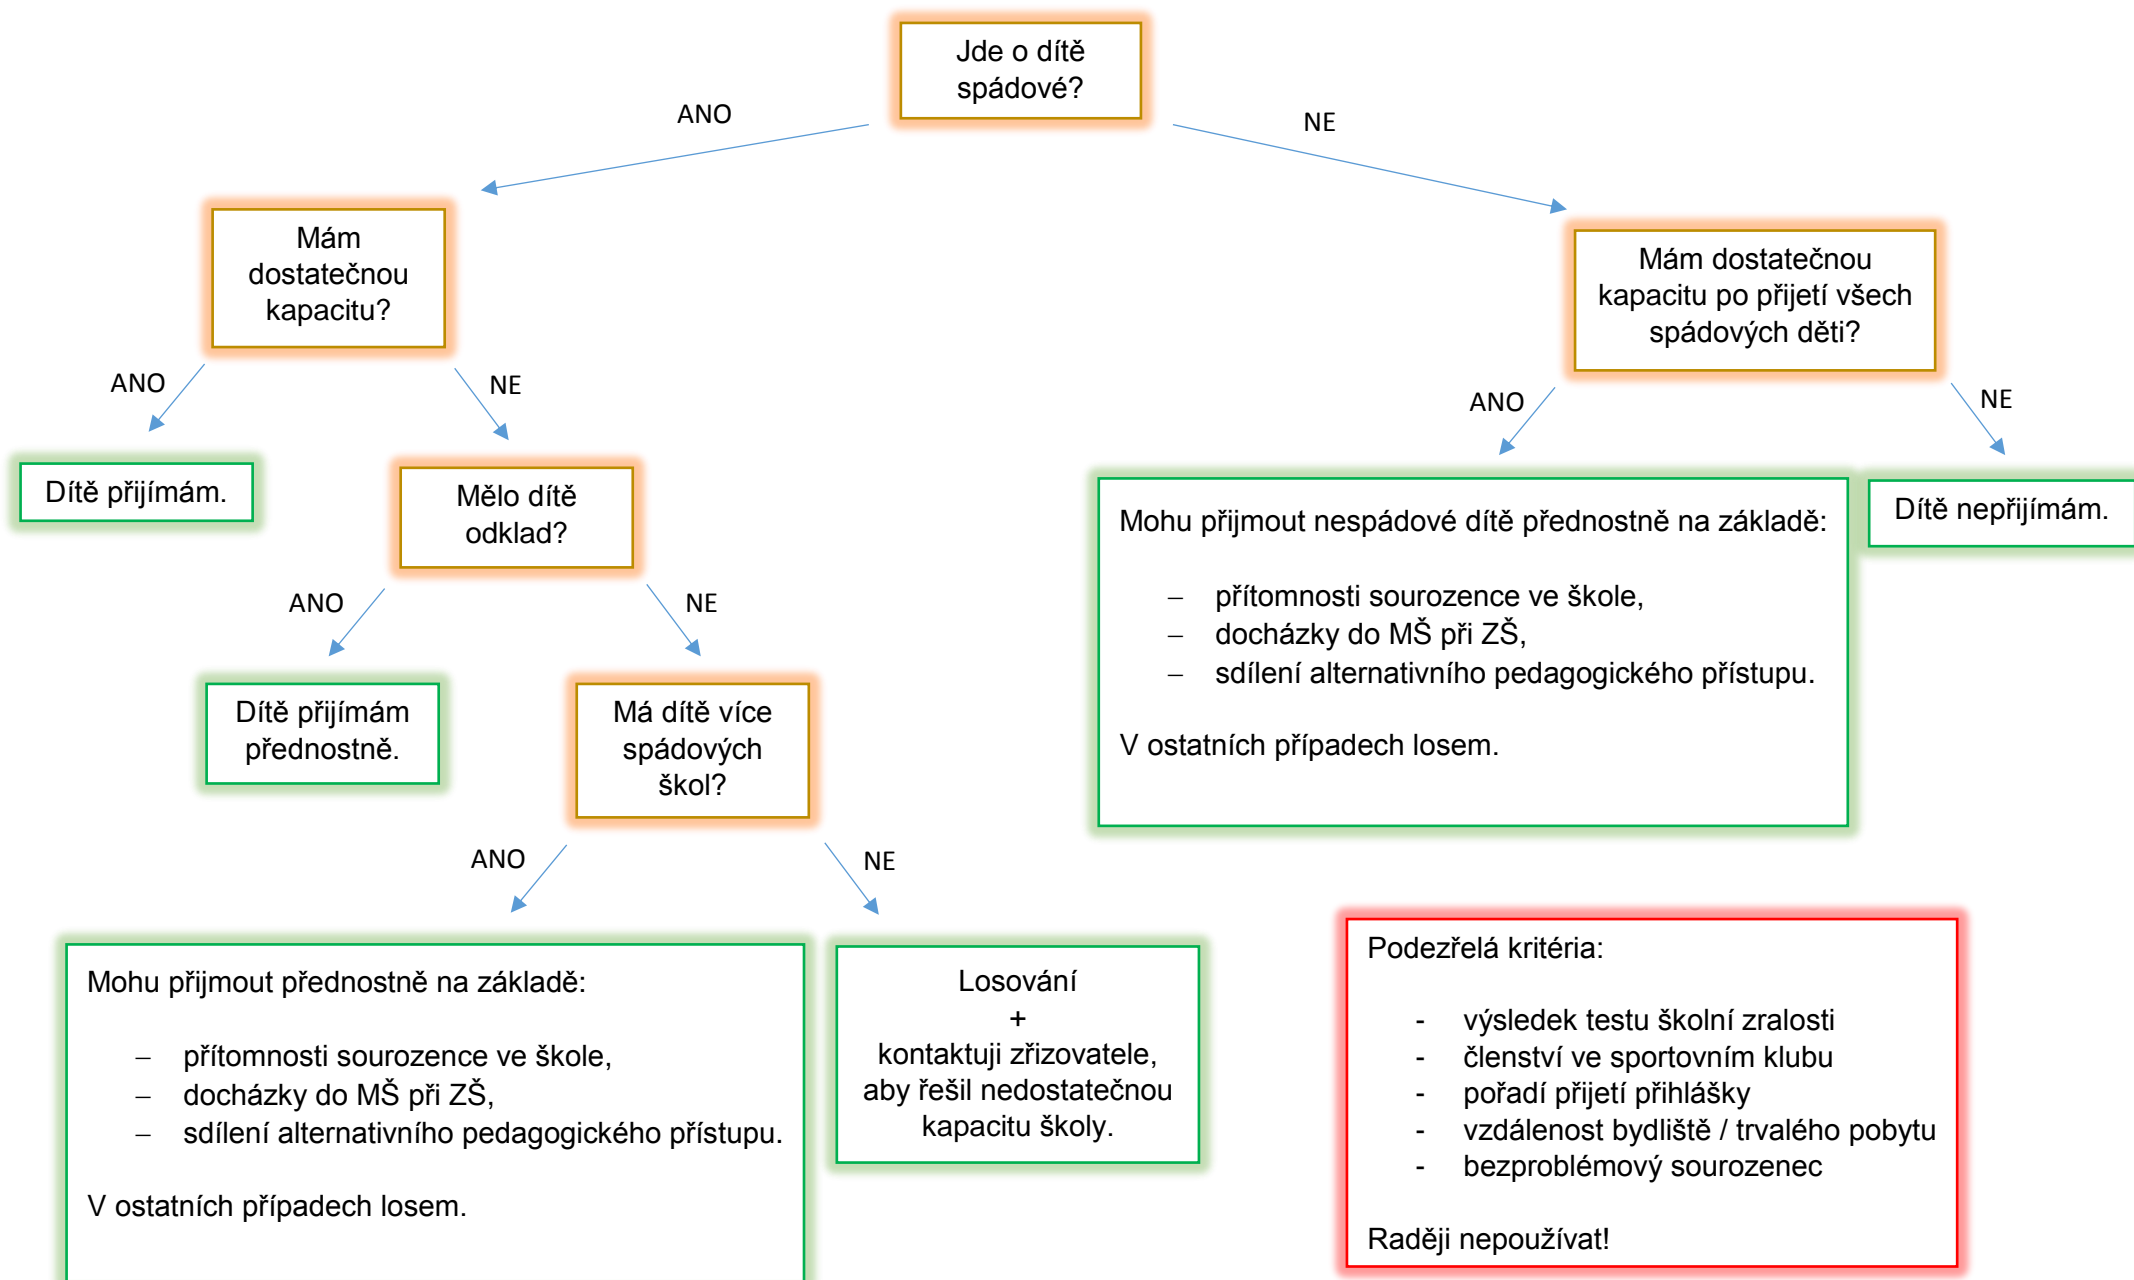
Jde o dítě spádové?

ANO

NE

Mám dostatečnou kapacitu?

ANO

NE

Dítě přijímám.

Mělo dítě odklad?

ANO

NE

Dítě přijímám přednostně.

Má dítě více spádových škol?

ANO

NE

Mohu přijmout přednostně na základě:

– přítomnosti sourozence ve škole,
– docházky do MŠ při ZŠ,
– sdílení alternativního pedagogického přístupu.

V ostatních případech losem.

Losování
+
kontaktuji zřizovatele, aby řešil nedostatečnou kapacitu školy.

Mám dostatečnou kapacitu po přijetí všech spádových děti?

ANO

NE

Mohu přijmout nespádové dítě přednostně na základě:

– přítomnosti sourozence ve škole,
– docházky do MŠ při ZŠ,
– sdílení alternativního pedagogického přístupu.

V ostatních případech losem.

Dítě nepřijímám.

Podezřelá kritéria:

- výsledek testu školní zralosti
- členství ve sportovním klubu
- pořadí přijetí přihlášky
- vzdálenost bydliště / trvalého pobytu
- bezproblémový sourozenec

Raději nepoužívat!